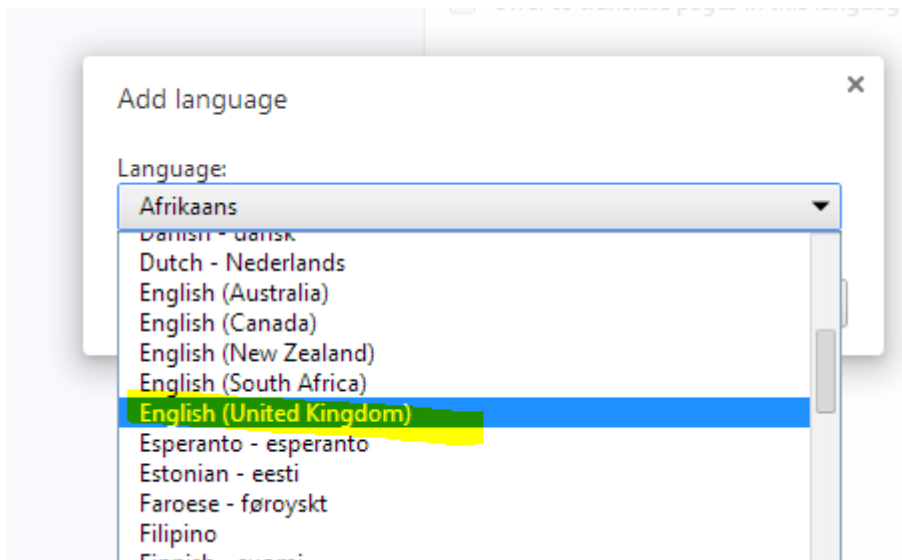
Offer to translate pages in this language

Add language

×

Language:

Afrikaans

Danish - dansk
Dutch - Nederlands
English (Australia)
English (Canada)
English (New Zealand)
English (South Africa)
English (United Kingdom)
Esperanto - esperanto
Estonian - eesti
Faroese - føroyskt
Filipino
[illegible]